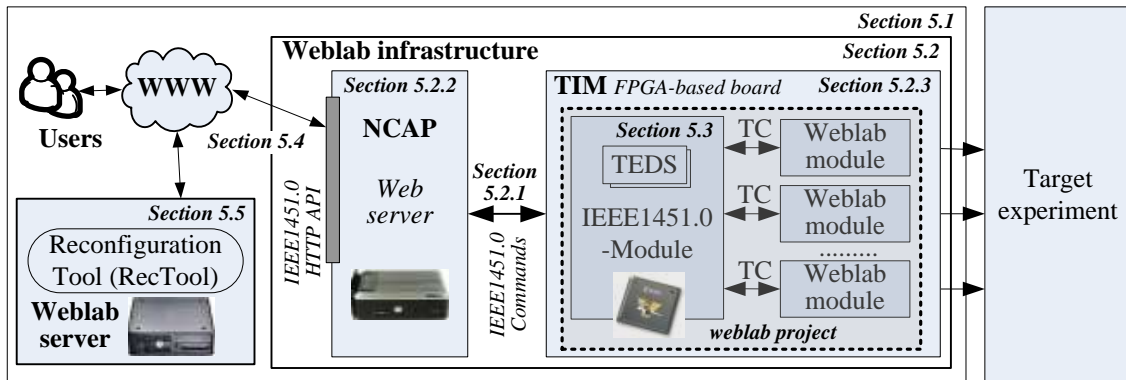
Section 5.1

Weblab infrastructure

Section 5.2

Users

WWW

Section 5.4

Section 5.2.2

NCAP

Web server

IEEE1451.0 HTTP API

Section 5.2.1

IEEE1451.0 Commands

TIM FPGA-based board

Section 5.2.3

Section 5.3

TEDS

IEEE1451.0 -Module

TC

TC

TC

Weblab module

Weblab module

.........

Weblab module

weblab project

Target experiment

Section 5.5

Reconfiguration Tool (RecTool)

Weblab server